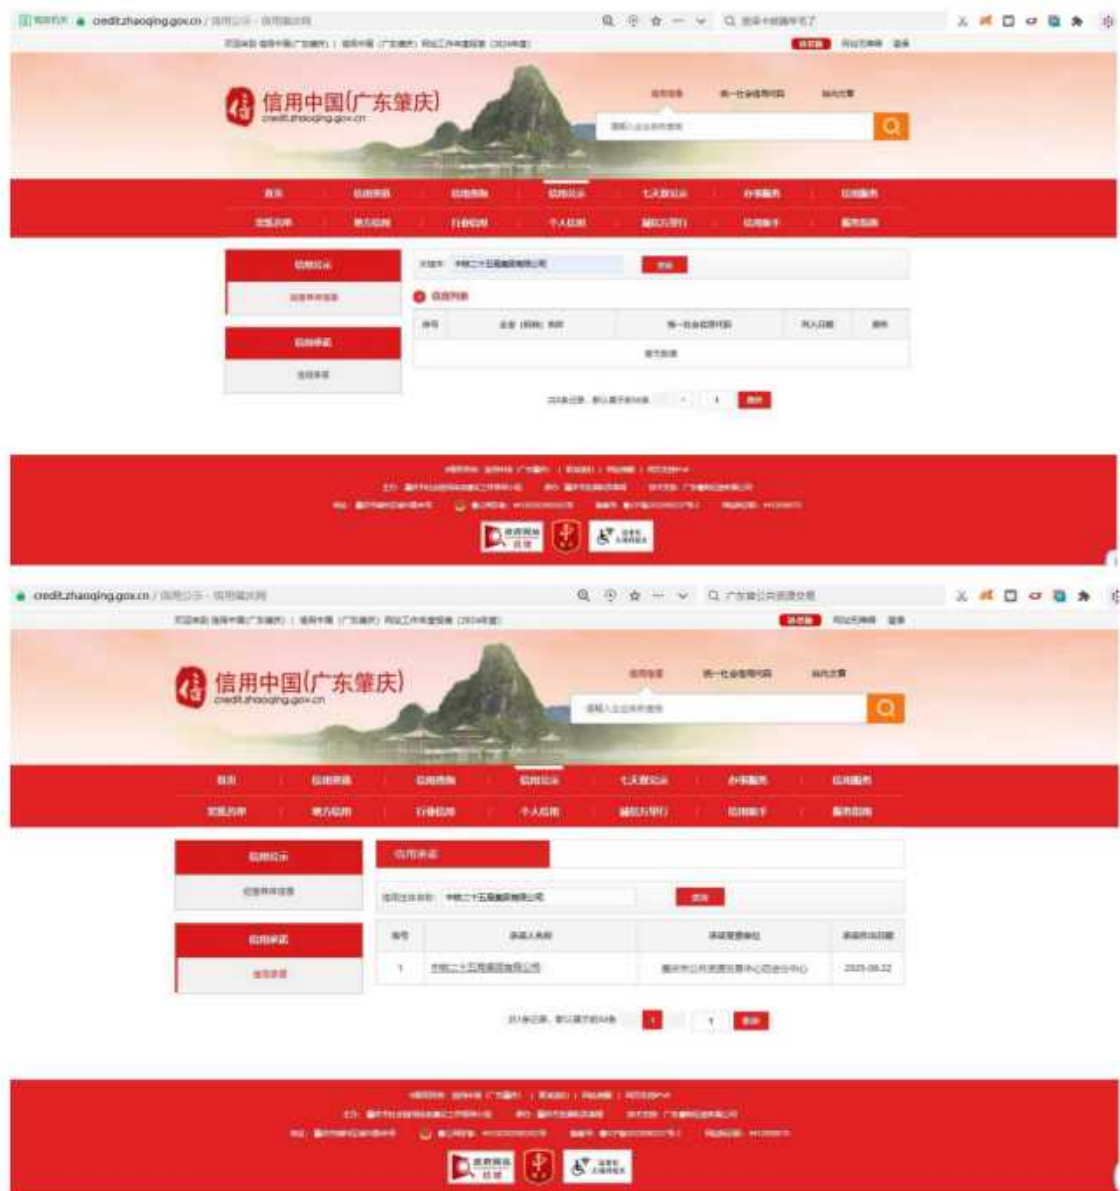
credit.zhaoqing.gov.cn

信用中国(广东肇庆)
credit.zhaoqing.gov.cn

首页 信用动态 信用公示

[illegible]

序号 企业(机构)名称 统一社会信用代码 列入日期 操作

暂无数据

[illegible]

credit.zhaoqing.gov.cn

信用中国(广东肇庆)
credit.zhaoqing.gov.cn

首页 信用公示

信用承诺

| 序号 | 承诺人名称 | 承诺受理单位 | 承诺作出日期 |
|---|---|---|---|
| 1 | 中铁二十五局集团有限公司 | 肇庆市公共资源交易中心四会分中心 | 2025-08-22 |

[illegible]